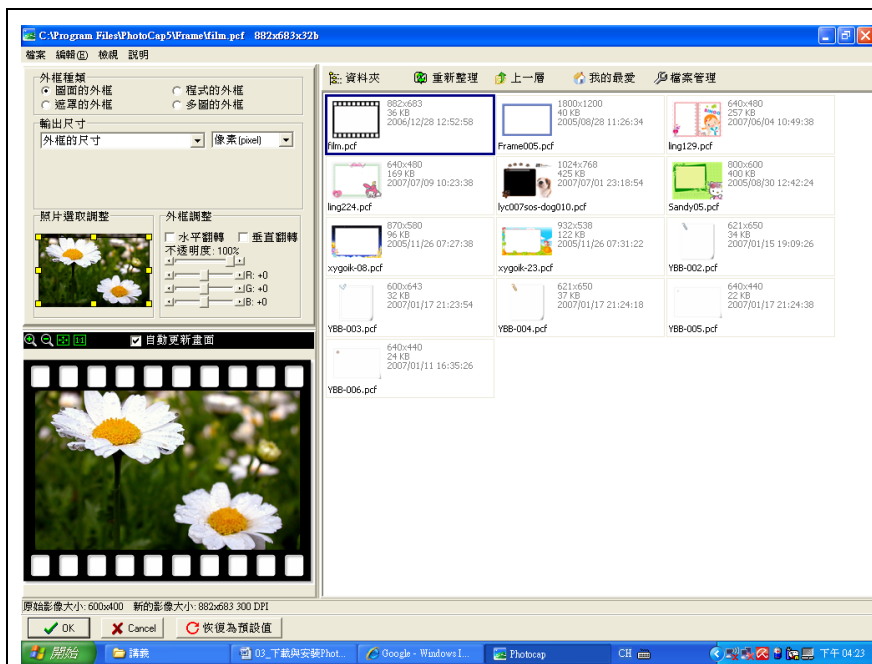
C:\Program Files\PhotoCap5\Frame\film.pcf 882x683x32b

檔案 編輯(E) 檢視 說明

外框種類
圖面的外框
程式的外框
遮罩的外框
多圖的外框

輸出尺寸
外框的尺寸
像素(pixel)

照片選取調整

外框調整
水平翻轉
垂直翻轉
不透明度: 100%
R: +0
G: +0
B: +0

自動更新畫面

資料夾 重新整理 上一層 我的最愛 檔案管理

| | | |
|---|---|---|
| 882x683<br>36 KB<br>2006/12/28 12:52:58<br>film.pcf | 1800x1200<br>40 KB<br>2005/08/28 11:26:34<br>Frame005.pcf | 640x480<br>257 KB<br>2007/06/04 10:49:38<br>ling129.pcf |
| 640x480<br>169 KB<br>2007/07/09 10:23:38<br>ling224.pcf | 1024x768<br>425 KB<br>2007/07/01 23:18:54<br>lyc007sos-dog010.pcf | 800x600<br>400 KB<br>2005/08/30 12:42:24<br>Sandy05.pcf |
| 870x580<br>96 KB<br>2005/11/26 07:27:38<br>xygoik-08.pcf | 932x538<br>122 KB<br>2005/11/26 07:31:22<br>xygoik-23.pcf | 621x650<br>34 KB<br>2007/01/15 19:09:26<br>YBB-002.pcf |
| 600x643<br>32 KB<br>2007/01/17 21:23:54<br>YBB-003.pcf | 621x650<br>37 KB<br>2007/01/17 21:24:18<br>YBB-004.pcf | 640x440<br>22 KB<br>2007/01/17 21:24:38<br>YBB-005.pcf |
| 640x440<br>24 KB<br>2007/01/11 16:35:26<br>YBB-006.pcf | | |

原始影像大小: 600x400 新的影像大小: 882x683 300 DPI

OK Cancel 恢復為預設值

開始 講義 03_下載與安裝Phot... Google - Windows I... Photocap CH 下午 04:23